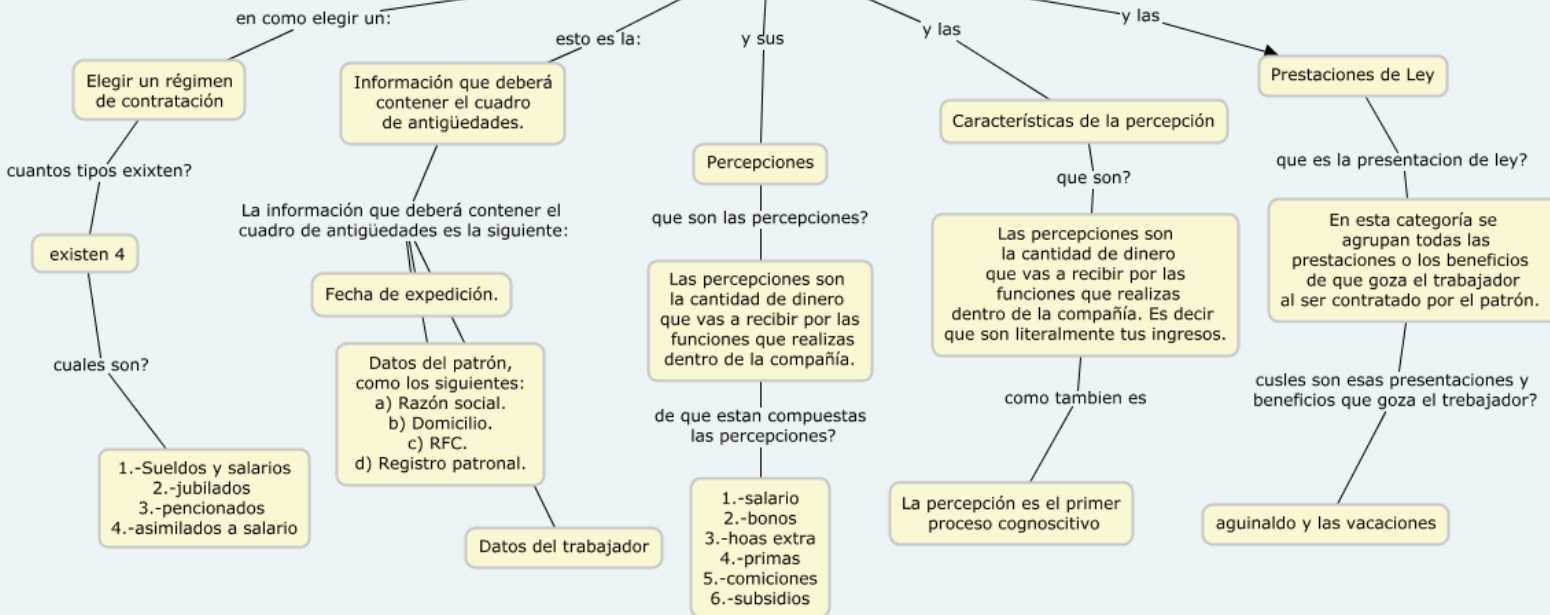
en como elegir un:

Elegir un régimen de contratación

cuantos tipos exixten?

existen 4

cuales son?

1.-Sueldos y salarios
2.-jubilados
3.-pencionados
4.-asimilados a salario

esto es la:

Información que deberá contener el cuadro de antigüedades.

La información que deberá contener el cuadro de antigüedades es la siguiente:

Fecha de expedición.

Datos del patrón, como los siguientes:
a) Razón social.
b) Domicilio.
c) RFC.
d) Registro patronal.

Datos del trabajador

y sus

Percepciones

que son las percepciones?

Las percepciones son la cantidad de dinero que vas a recibir por las funciones que realizas dentro de la compañía.

de que estan compuestas las percepciones?

1.-salario
2.-bonos
3.-hoas extra
4.-primas
5.-comiciones
6.-subsidios

y las

Características de la percepción

que son?

Las percepciones son la cantidad de dinero que vas a recibir por las funciones que realizas dentro de la compañía. Es decir que son literalmente tus ingresos.

como tambien es

La percepción es el primer proceso cognoscitivo

y las

Prestaciones de Ley

que es la presentacion de ley?

En esta categoría se agrupan todas las prestaciones o los beneficios de que goza el trabajador al ser contratado por el patrón.

cusles son esas presentaciones y beneficios que goza el trebajador?

aguinaldo y las vacaciones